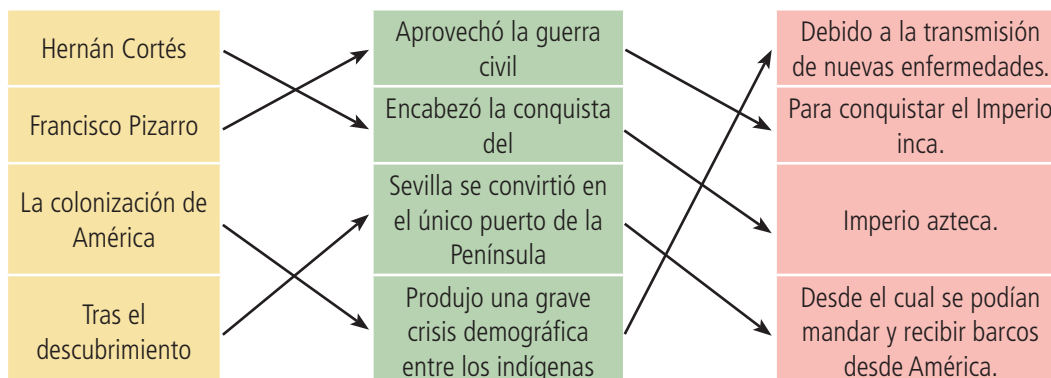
Hernán Cortés

Francisco Pizarro

La colonización de América

Tras el descubrimiento

Aprovechó la guerra civil

Encabezó la conquista del

Sevilla se convirtió en el único puerto de la Península

Produjo una grave crisis demográfica entre los indígenas

Debido a la transmisión de nuevas enfermedades.

Para conquistar el Imperio inca.

Imperio azteca.

Desde el cual se podían mandar y recibir barcos desde América.